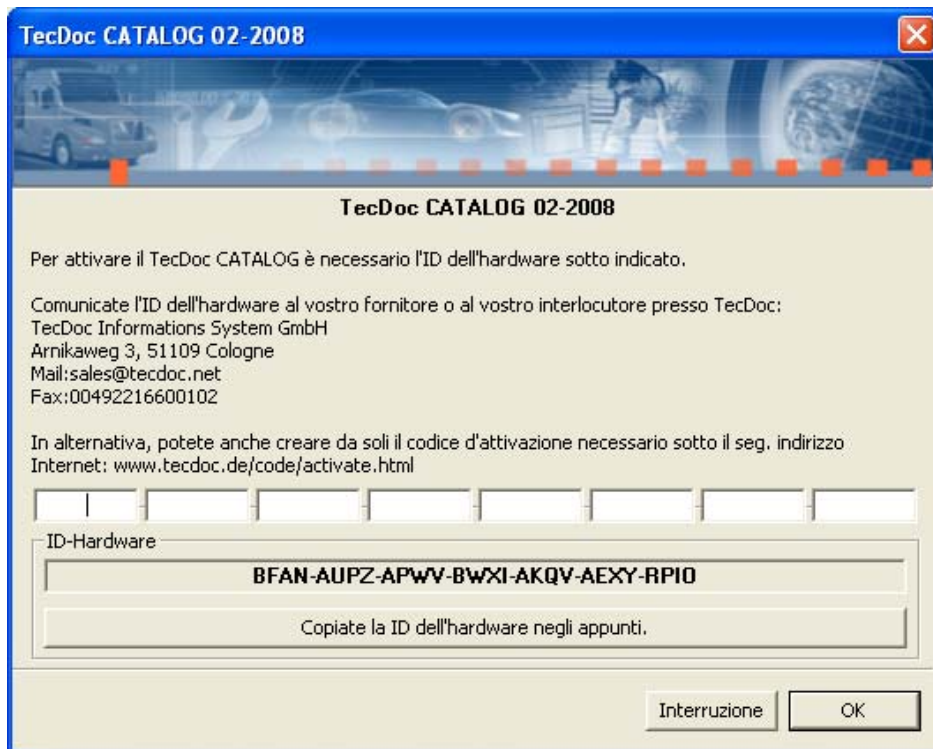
TecDoc CATALOG 02-2008

TecDoc CATALOG 02-2008

Per attivare il TecDoc CATALOG è necessario l'ID dell'hardware sotto indicato.

Comunicate l'ID dell'hardware al vostro fornitore o al vostro interlocutore presso TecDoc:
TecDoc Informations System GmbH
Arnikaweg 3, 51109 Cologne
Mail:sales@tecdoc.net
Fax:00492216600102

In alternativa, potete anche creare da soli il codice d'attivazione necessario sotto il seg. indirizzo Internet: www.tecdoc.de/code/activate.html

ID-Hardware

BFAN-AUPZ-APWV-BWXI-AKQV-AEXY-RPIO

Copiate la ID dell'hardware negli appunti.

Interruzione

OK